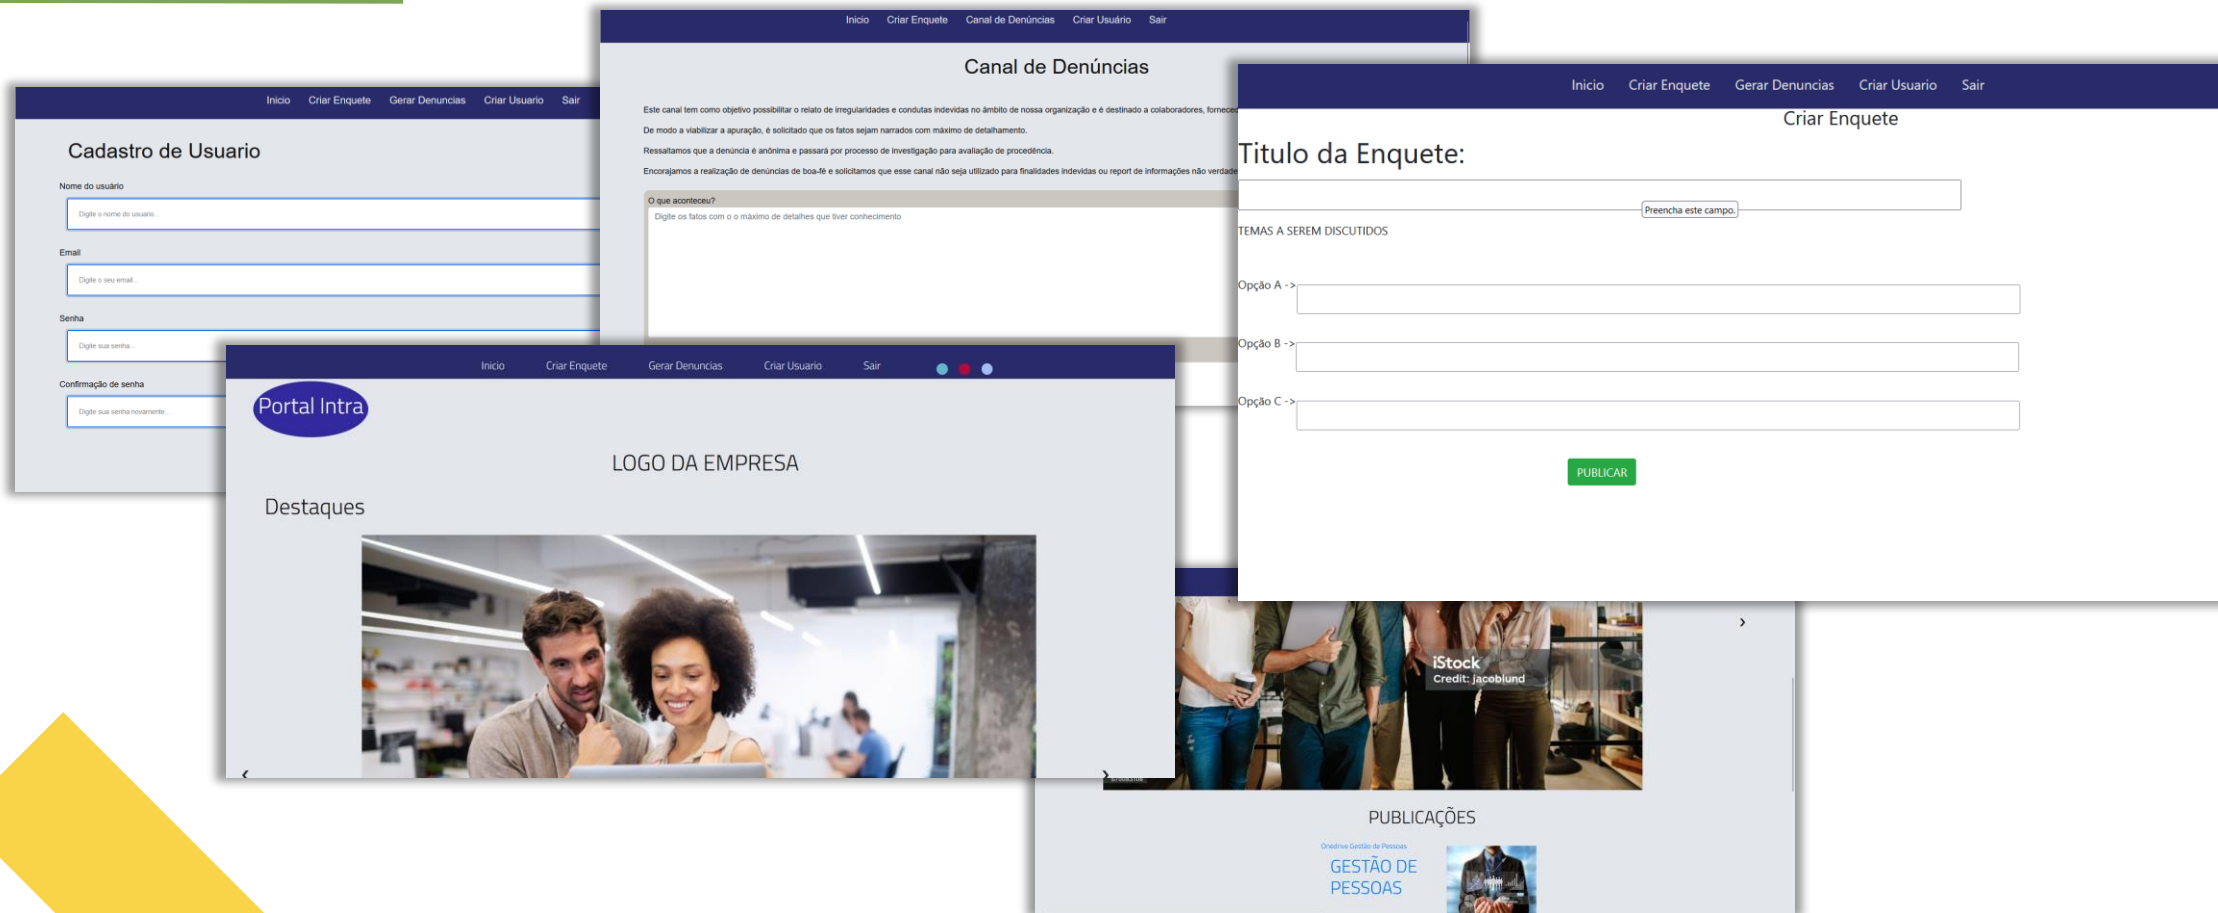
Inicio Criar Enquete Gerar Denuncias Criar Usuario Sair

Cadastro de Usuario

Nome do usuário

Digite o nome do usuario...

Email

Digite o seu email...

Senha

Digite sua senha...

Confirmação de senha

Digite sua senha novamente...

Inicio Criar Enquete Canal de Denúncias Criar Usuário Sair

Canal de Denúncias

Este canal tem como objetivo possibilitar o relato de irregularidades e condutas indevidas no âmbito de nossa organização e é destinado a colaboradores, fornece

De modo a viabilizar a apuração, é solicitado que os fatos sejam narrados com máximo de detalhamento.

Ressaltamos que a denúncia é anônima e passará por processo de investigação para avaliação de procedência.

Encorajamos a realização de denúncias de boa-fé e solicitamos que esse canal não seja utilizado para finalidades indevidas ou report de informações não verdad

O que aconteceu?

Digite os fatos com o o máximo de detalhes que tiver conhecimento

Inicio Criar Enquete Gerar Denuncias Criar Usuario Sair

Criar Enquete

Titulo da Enquete:

Preencha este campo.

TEMAS A SEREM DISCUTIDOS

Opção A ->

Opção B ->

Opção C ->

PUBLICAR

Inicio Criar Enquete Gerar Denuncias Criar Usuario Sair

Portal Intra

LOGO DA EMPRESA

Destaques

‹ ›

iStock
Credit: jacoblund

›

PUBLICAÇÕES

Onedrive Gestão de Pessoas

GESTÃO DE PESSOAS